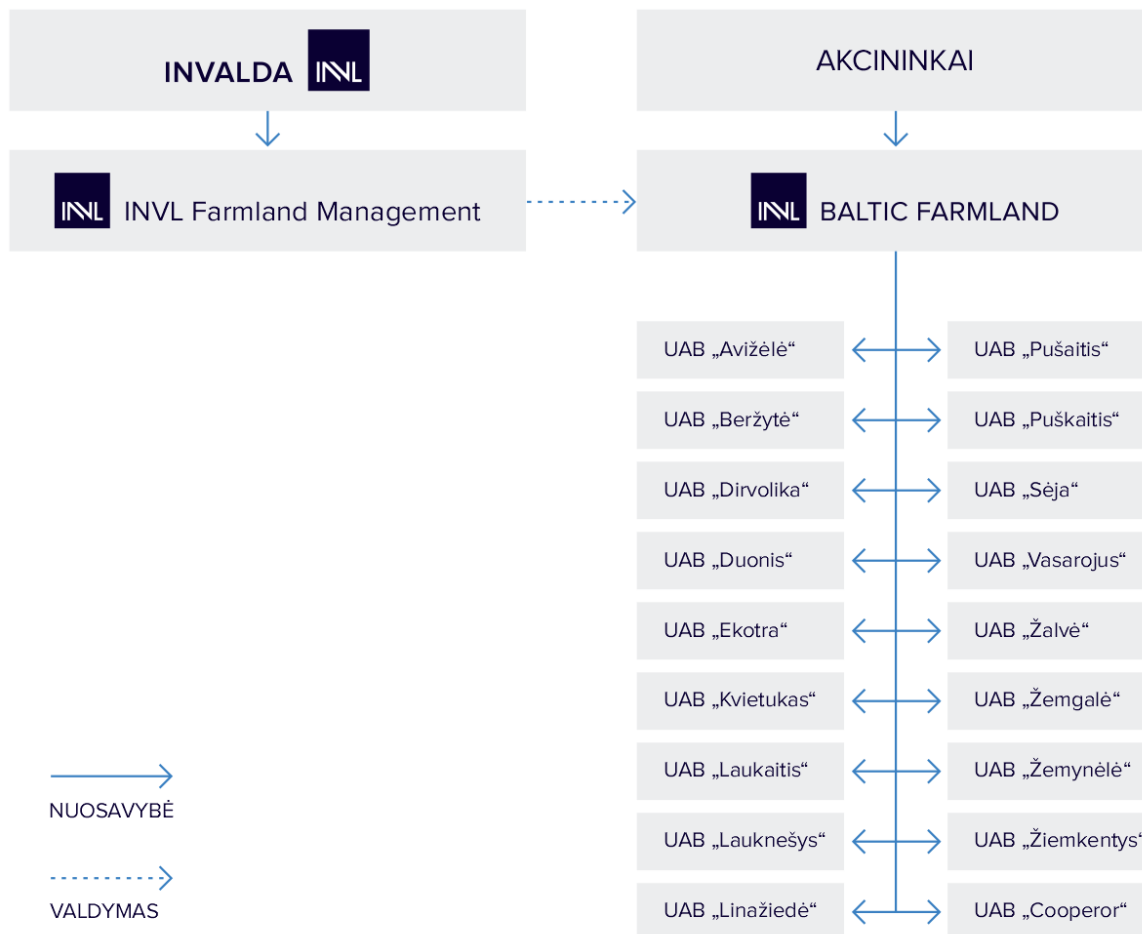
INVALDA INVL

AKCININKAI

INVL INVL Farmland Management

INVL BALTIC FARMLAND

UAB „Avižėlė“

UAB „Pušaitis“

UAB „Beržytė“

UAB „Puškaitis“

UAB „Dirvolika“

UAB „Sėja“

UAB „Duonis“

UAB „Vasarojus“

UAB „Ekotra“

UAB „Žalvė“

UAB „Kvietukas“

UAB „Žemgalė“

UAB „Laukaitis“

UAB „Žemynėlė“

UAB „Lauknešys“

UAB „Žiemkentys“

UAB „Linažiedė“

UAB „Cooperor“

NUOSAVYBĖ

VALDYMAS